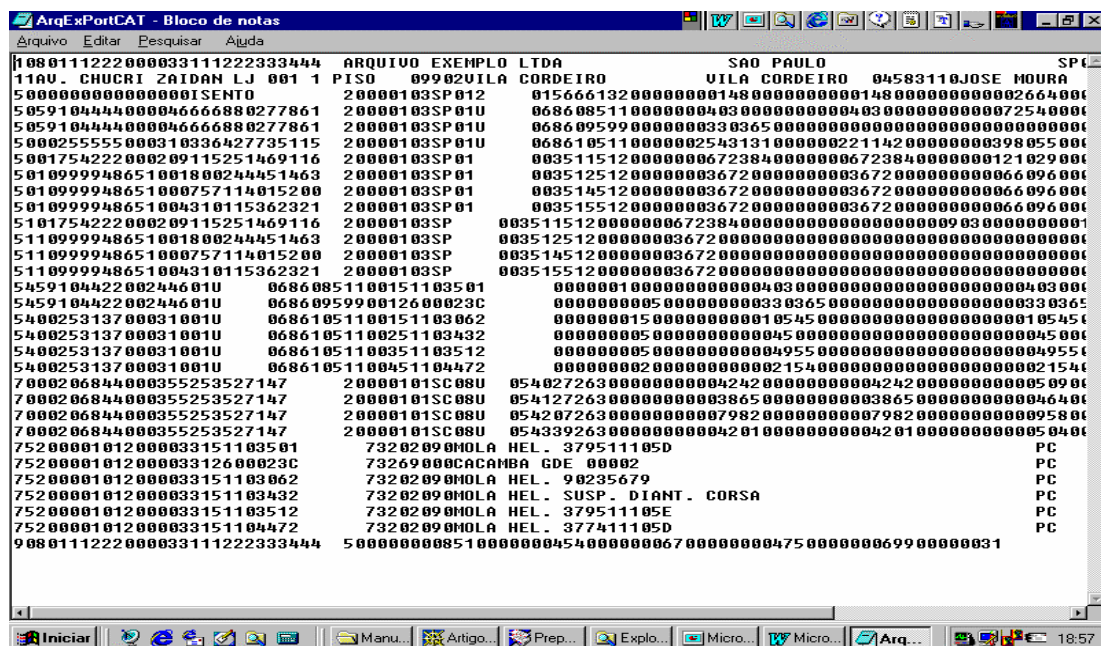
ArqExPortCAT - Bloco de notas

Arquivo Editar Pesquisar Ajuda

10801112220000331112223334 44 ARQUIVO EXEMPLO LTDA SAO PAULO SP
11AV. CHUCRI ZAIDAN LJ 001 1 PISO 09902VILA CORDEIRO VILA CORDEIRO 04583110JOSE MOURA
5000000000000000ISENTO 20000103SP012 01566613200000001480000000001480000000002664000
50591044440000466668802778 61 20000103SP01U 06860851100000004030000000004030000000007254000
50591044440000466668802778 61 20000103SP01U 06860959900000003303650000000000000000000000000
50002555550003103364277351 15 20000103SP01U 06861051100000025431310000002211420000000398055000
50017542220002091152514691 16 20000103SP01 00351151200000006723840000006723840000000121029000
50109999486510018002444514 63 20000103SP01 00351251200000000367200000000367200000000066096000
50109999486510007571140152 00 20000103SP01 00351451200000000367200000000367200000000066096000
50109999486510043101153623 21 20000103SP01 00351551200000000367200000000367200000000066096000
51017542220002091152514691 16 20000103SP 00351151200000006723840000000000000000000903000000001
51109999486510018002444514 63 20000103SP 00351251200000000367200000000000000000000000000000000
51109999486510007571140152 00 20000103SP 00351451200000000367200000000000000000000000000000000
51109999486510043101153623 21 20000103SP 00351551200000000367200000000000000000000000000000000
545910442200244601U 06860851100151103501 00000010000000000040300000000000000000000403000
545910442200244601U 06860959900126000 23C 00000000050000000003303650000000000000000330365
540025313700031001U 06861051100151103062 00000001500000000000105450000000000000000010545
540025313700031001U 06861051100251103432 00000000500000000000004500000000000000000000450
540025313700031001U 06861051100351103512 00000000500000000000004955000000000000000000495
540025313700031001U 06861051100451104472 00000000200000000000021540000000000000000002154
70002068440003552535271 47 20000101SC08U 05402726300000000004242000000000424200000000050900
70002068440003552535271 47 20000101SC08U 05412726300000000003865000000000386500000000046400
70002068440003552535271 47 20000101SC08U 05420726300000000007982000000000798200000000095800
70002068440003552535271 47 20000101SC08U 05433926300000000004201000000000420100000000050400
752000010120000331511035 01 73202090MOLA HEL. 379511105D PC
752000010120000331260002 3C 73269000CACAMBA GDE 00002 PC
752000010120000331511030 62 73202090MOLA HEL. 90235679 PC
752000010120000331511034 32 73202090MOLA HEL. SUSP. DIANT. CORSA PC
752000010120000331511035 12 73202090MOLA HEL. 379511105E PC
752000010120000331511044 72 73202090MOLA HEL. 377411105D PC
90801112220000331112223334 44 5000000008510000000454000000067000000004750000000699000000031

Iniciar Manu... Artigo... Prep... Explo... Micro... Micro... Arq... 18:57